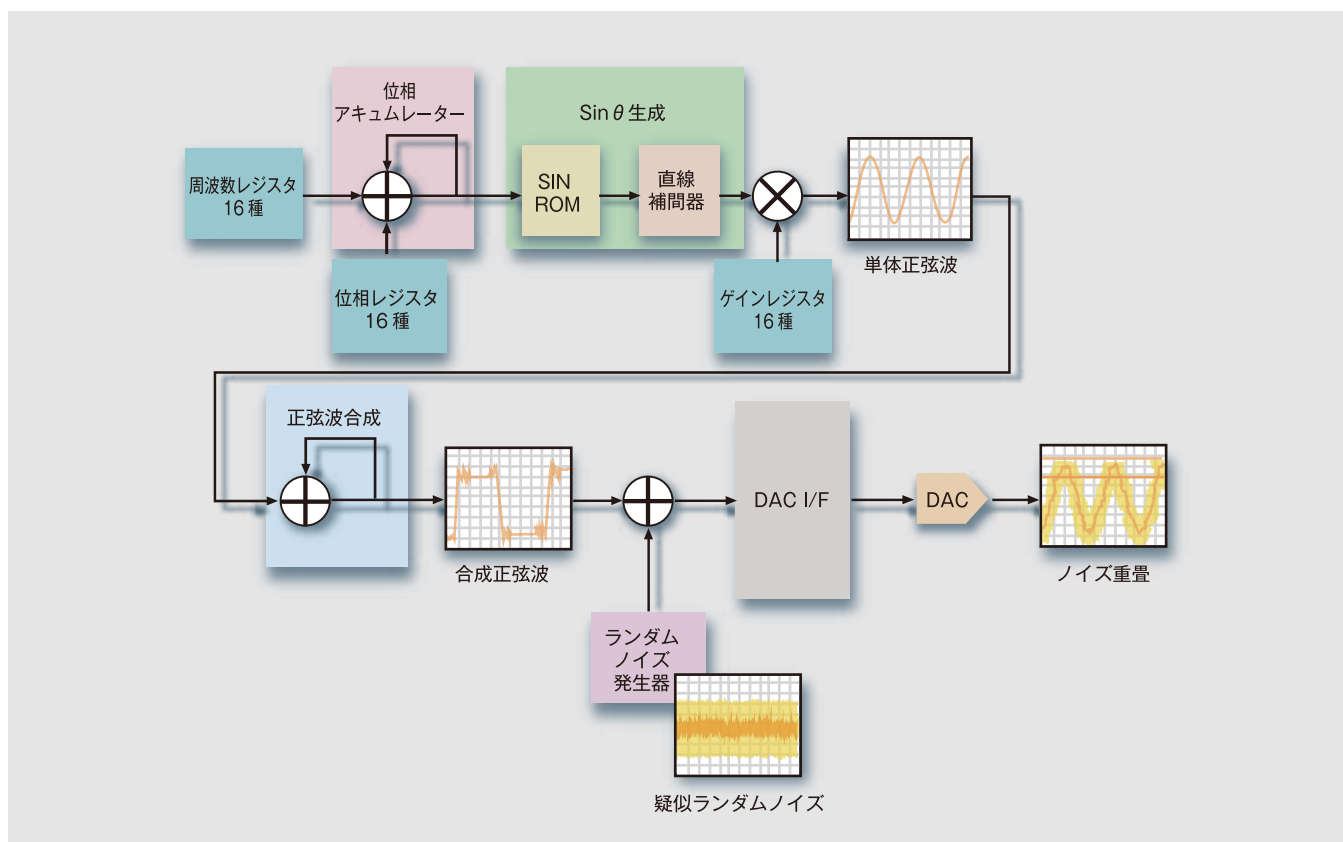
位相
アキュムレーター

Sin $\theta$ 生成

周波数レジスタ
16 種

SIN
ROM

直線
補間器

単体正弦波

位相レジスタ
16 種

ゲインレジスタ
16 種

正弦波合成

合成正弦波

DAC I/F

DAC

ノイズ重畳

ランダム
ノイズ
発生器

疑似ランダムノイズ